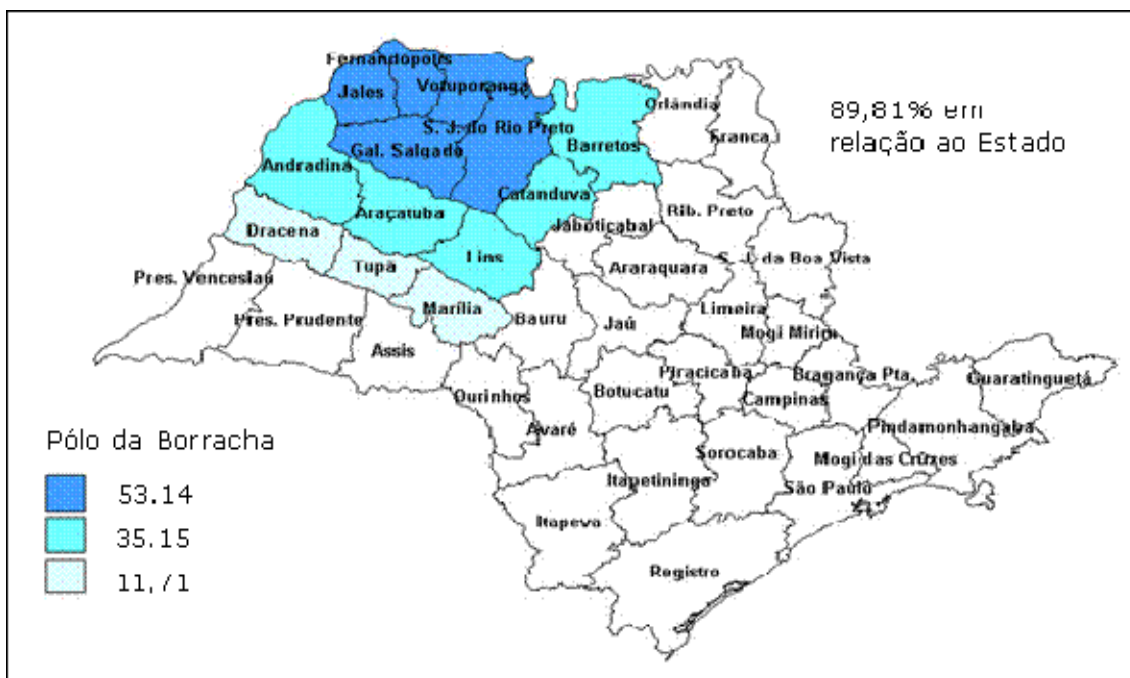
Fernandópolis
Jales
Votuporanga
S. J. do Rio Preto
Gal. Salgado
Andradina
Barretos
Orlândia
Franca
Catanduva
Araçatuba
Dracena
Tupã
Lins
Jaboticabal
Rib. Preto
Pres. Venceslau
Araraquara
S. J. da Boa Vista
Marília
Pres. Prudente
Bauru
Jaú
Limeira
Mogi Mirim
Assis
Piracicaba
Bragança Pta.
Guaratinguetá
Ourinhos
Botucatu
Campinas
Avaré
Pindamonhangaba
Sorocaba
Mogi das Cruzes
Itapetininga
São Paulo
Itapeva
Registro

89,81% em relação ao Estado

Pólo da Borracha
53.14
35.15
11,71